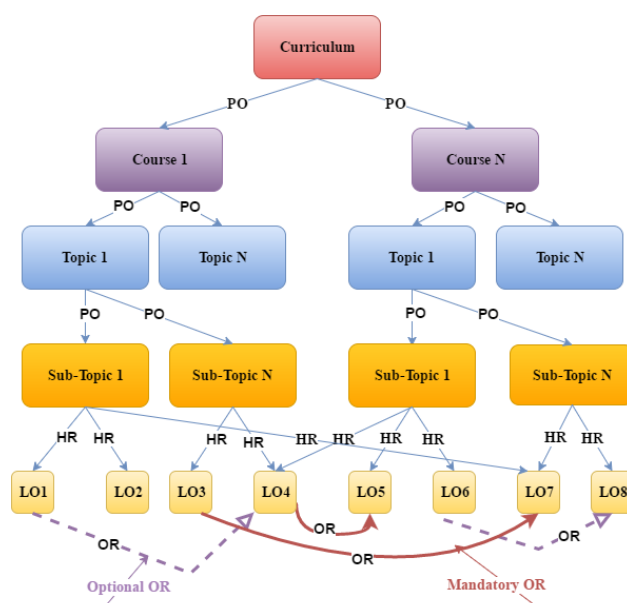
Curriculum

PO PO

Course 1

Course N

PO PO PO PO

Topic 1

Topic N

Topic 1

Topic N

PO PO PO PO

Sub-Topic 1

Sub-Topic N

Sub-Topic 1

Sub-Topic N

HR HR HR HR HR HR HR HR HR HR

LO1 LO2 LO3 LO4 LO5 LO6 LO7 LO8

OR

OR

OR

OR

Optional OR

Mandatory OR